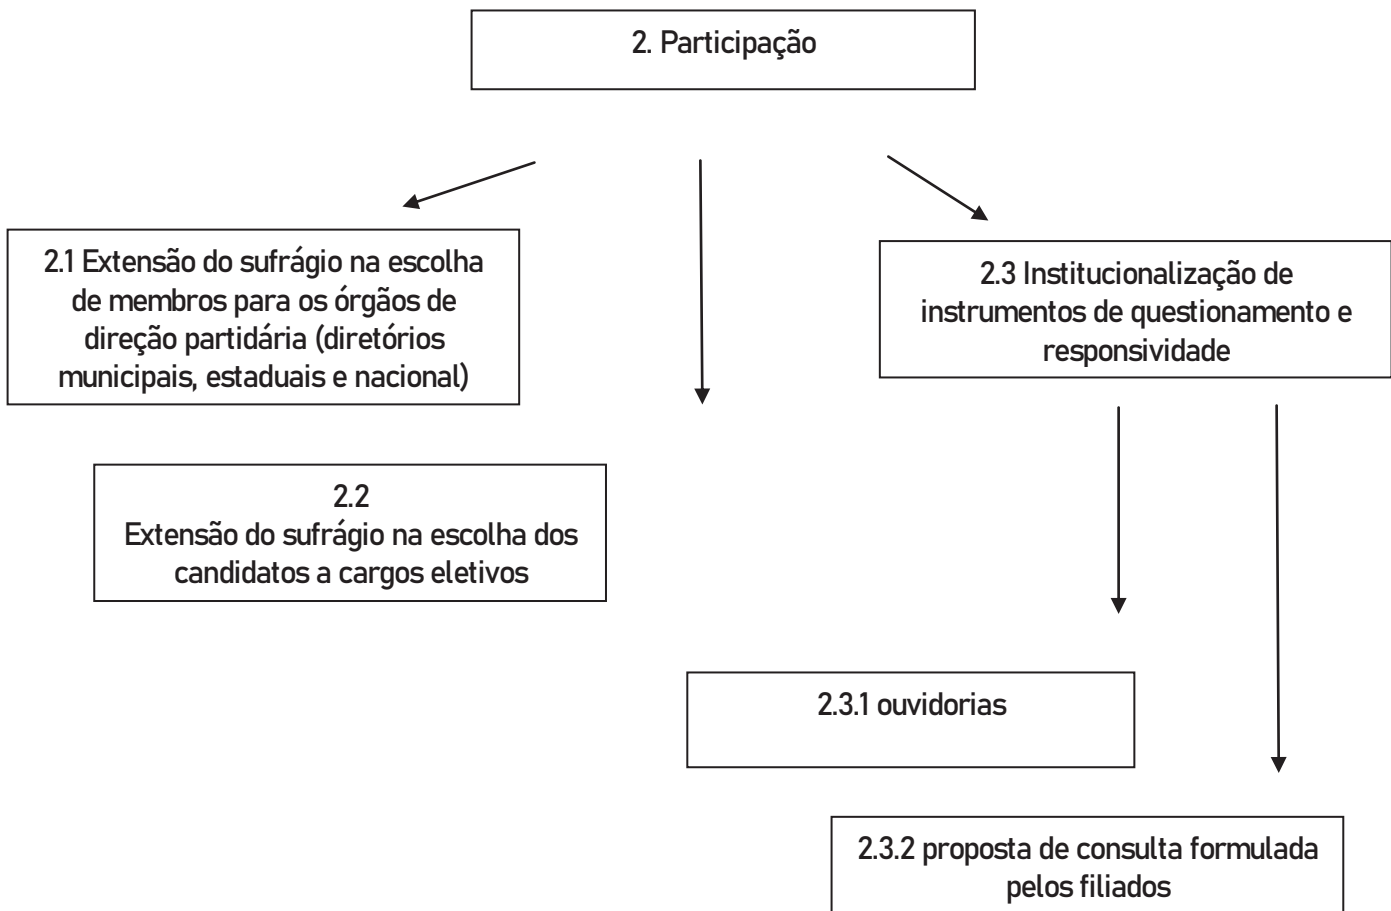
2. Participação

2.1 Extensão do sufrágio na escolha de membros para os órgãos de direção partidária (diretórios municipais, estaduais e nacional)

2.3 Institucionalização de instrumentos de questionamento e responsividade

2.2
Extensão do sufrágio na escolha dos candidatos a cargos eletivos

2.3.1 ouvidorias

2.3.2 proposta de consulta formulada pelos filiados